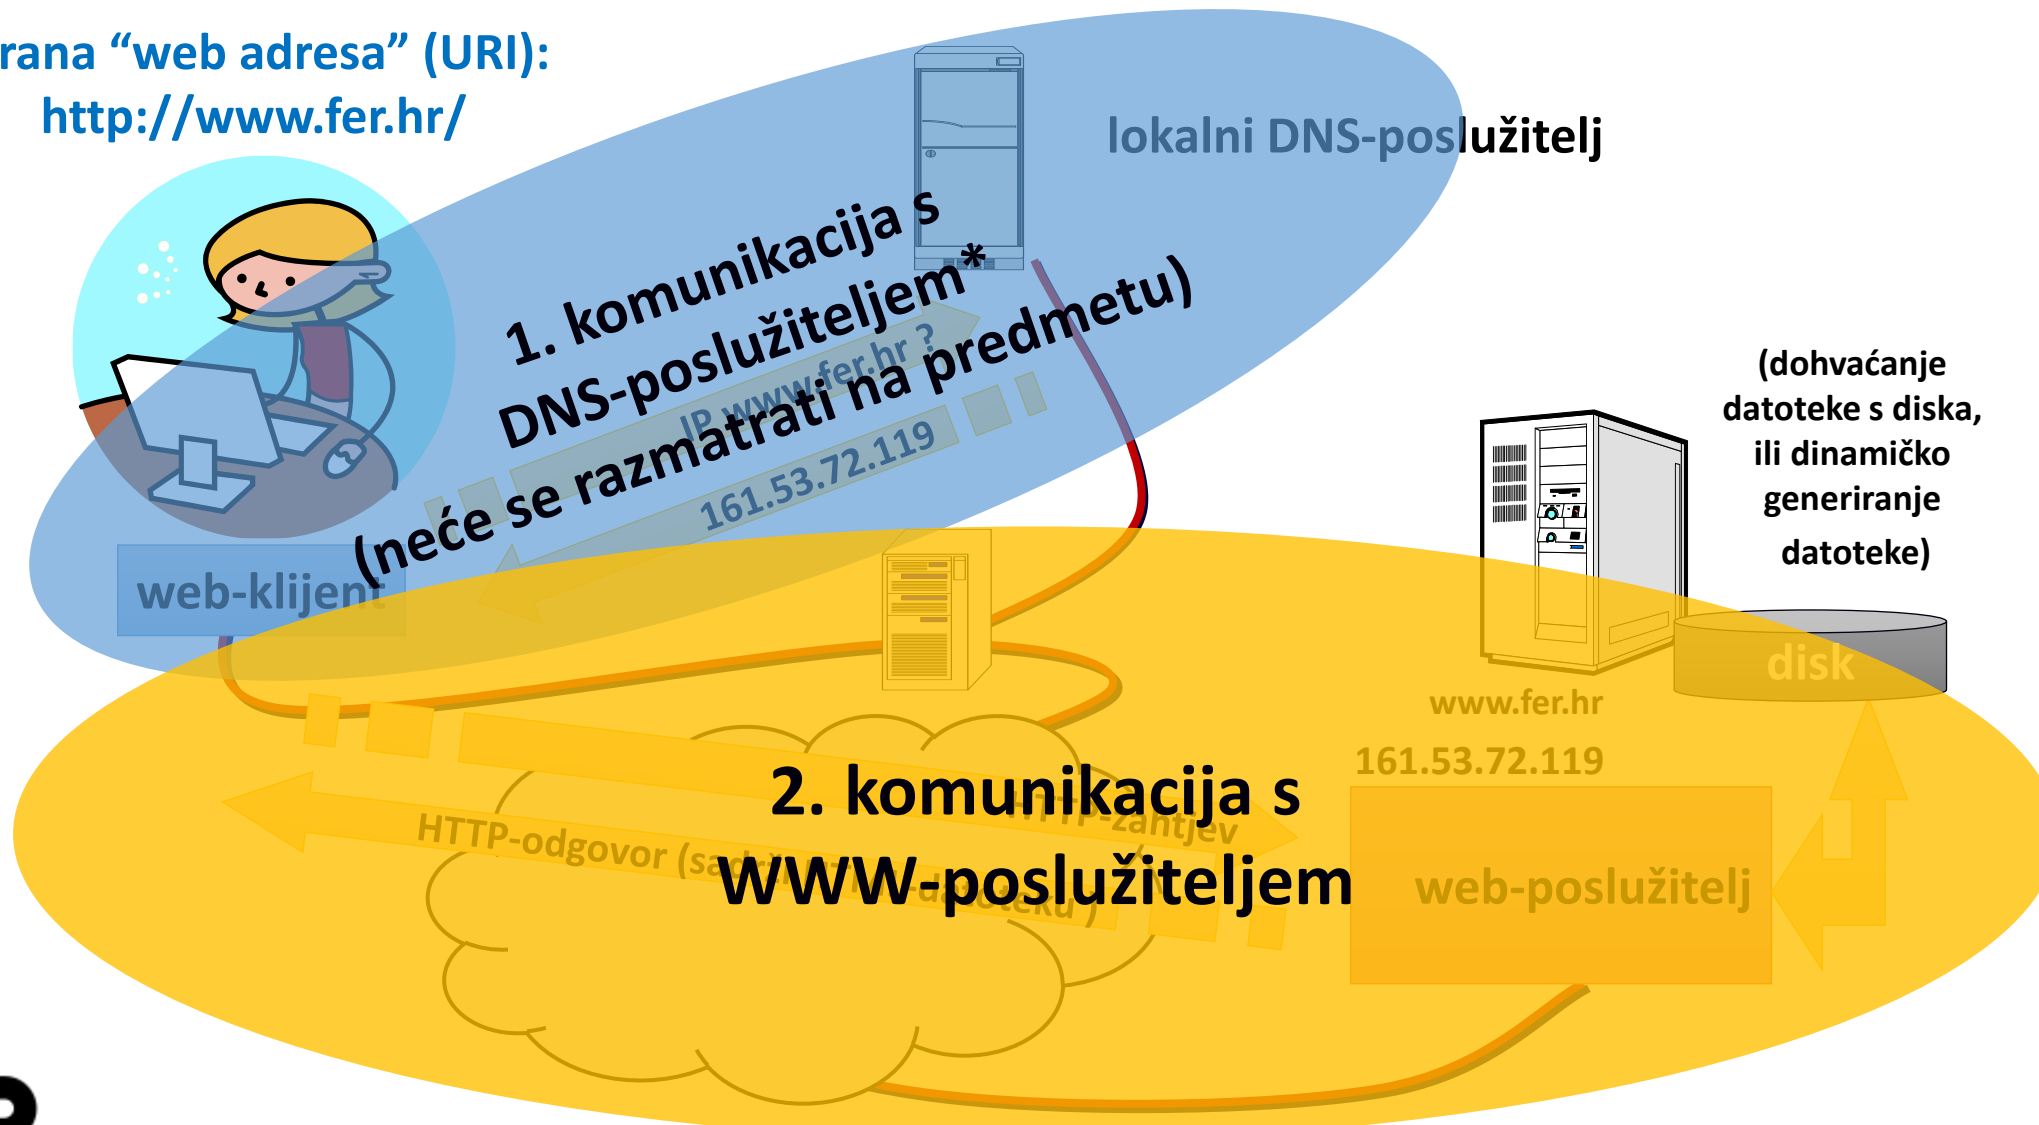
rana “web adresa” (URI):
http://www.fer.hr/

lokalni DNS-poslužitelj

1. komunikacija s DNS-poslužiteljem*
(neće se razmatrati na predmetu)

IP www.fer.hr ?

161.53.72.119

web-klijent

(dohvaćanje datoteke s diska, ili dinamičko generiranje datoteke)

disk

www.fer.hr

161.53.72.119

2. komunikacija s WWW-poslužiteljem

HTTP-zahtjev

HTTP-odgovor (sa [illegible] datoteku)

web-poslužitelj